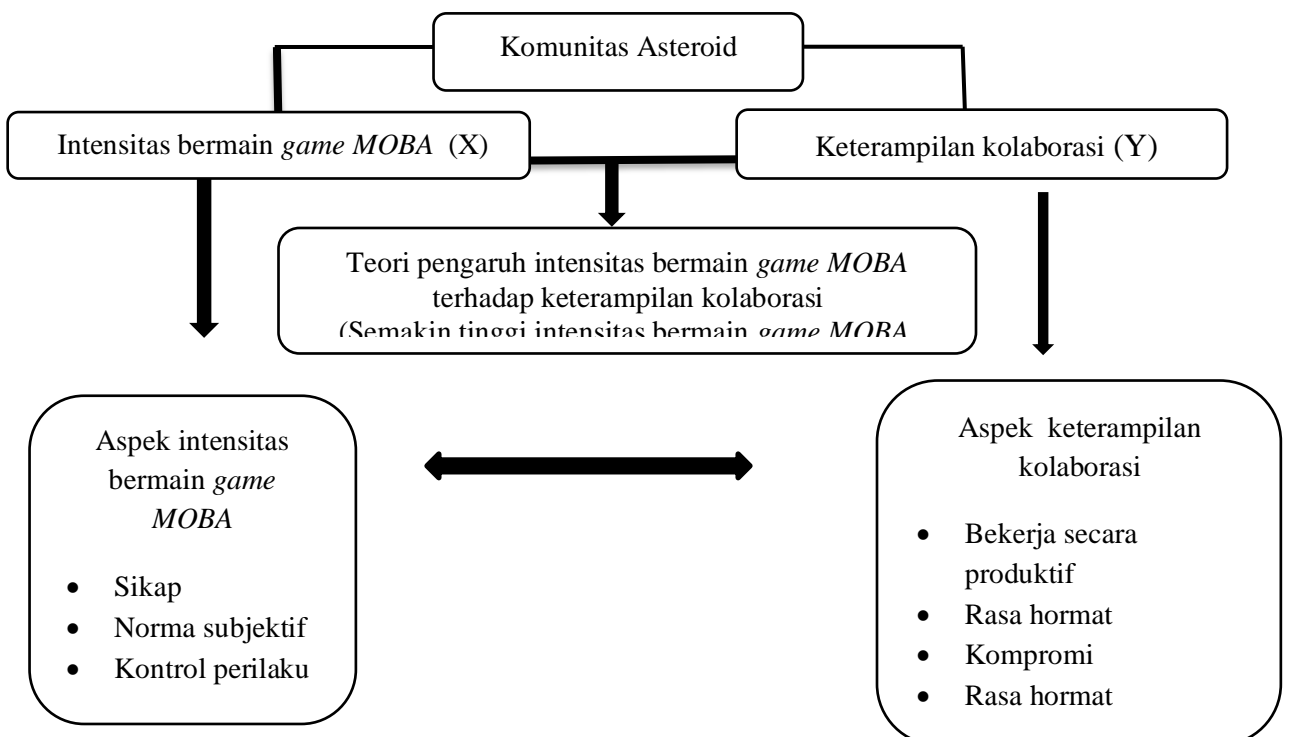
Komunitas Asteroid

Intensitas bermain *game MOBA* (X)

Keterampilan kolaborasi (Y)

Teori pengaruh intensitas bermain *game MOBA* terhadap keterampilan kolaborasi (Semakin tinggi intensitas bermain *game MOBA*

Aspek intensitas bermain *game MOBA*

- Sikap
- Norma subjektif
- Kontrol perilaku

Aspek keterampilan kolaborasi

- Bekerja secara produktif
- Rasa hormat
- Kompromi
- Rasa hormat